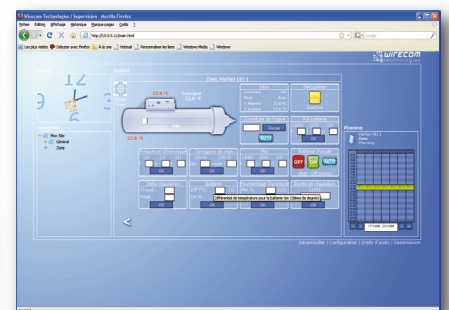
Wirecom Technologies / Supervision - Mozilla Firefox

Fichier Édition Affichage Historique Marque-pages Outils ?

http://10.0.0.11/main.html

Google

Les plus visités Débuter avec Firefox À la une Hotmail Personnaliser les liens Windows Media Windows

wirecom technologies

Ballon

Zone, Ballon (B) 1

22.6 °C

Consigne 22.0 °C

22.6 °C

Mon Site

Général

Zone

OK

Planning

Ballon (B) 1

Zone

Planning

OFF ON

OK

Différentiel de température pour le ballon (en Dixième de degrés)

OK

OK

OK

OK

OK

Déconnexion | Configuration | Droits d'accès | Déconnexion

Terminé